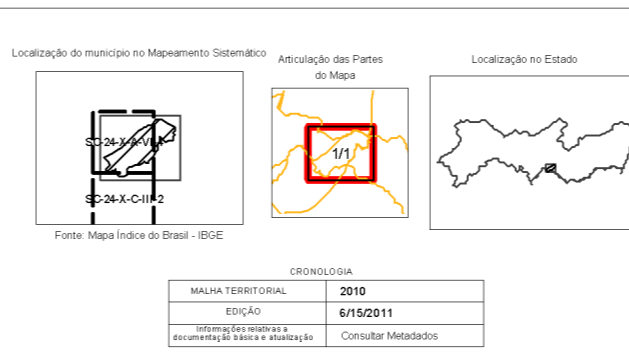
Localização do município no Mapeamento Sistemático

SC-24-X-A-VI

SC-24-X-C-III-2

Fonte: Mapa Índice do Brasil - IBGE

Articulação das Partes do Mapa

1/1

Localização no Estado

CRONOLOGIA

| MALHA TERRITORIAL | 2010 |
|---|---|
| EDIÇÃO | 6/15/2011 |
| Informações relativas a documentação básica e atualização | Consultar Metadados |